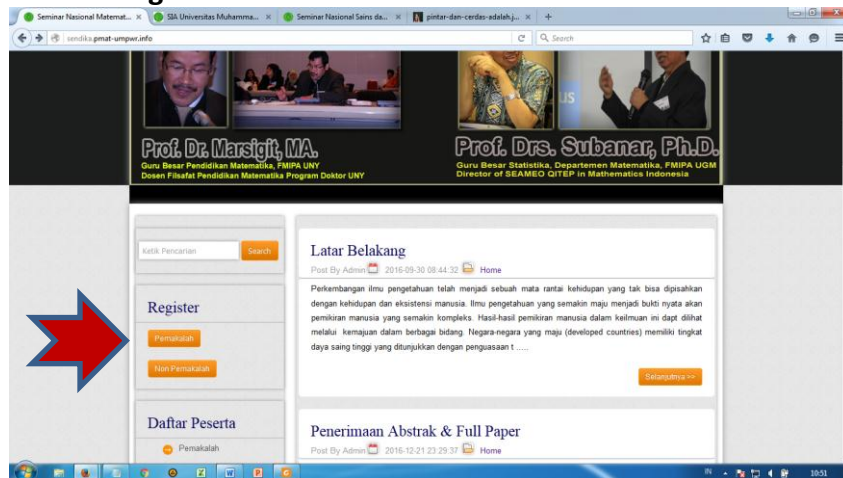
Seminar Nasional Matemat... × SIA Universitas Muhamma... × Seminar Nasional Sains da... × pintar-dan-cerdas-adalah.j... × +

sendika.pmat-umpwr.info

Search

Prof. Dr. Marsigit, MA.
Guru Besar Pendidikan Matematika, FMIPA UNY
Dosen Filsafat Pendidikan Matematika Program Doktor UNY

Prof. Drs. Subanar, Ph.D.
Guru Besar Statistika, Departemen Matematika, FMIPA UGM
Director of SEAMEO QITEP in Mathematics Indonesia

Ketik Pencarian
Search

Register
Pemakalah
Non Pemakalah

Daftar Peserta
Pemakalah

Latar Belakang
Post By Admin 2016-09-30 08:44:32 Home

Perkembangan ilmu pengetahuan telah menjadi sebuah mata rantai kehidupan yang tak bisa dipisahkan dengan kehidupan dan eksistensi manusia. Ilmu pengetahuan yang semakin maju menjadi bukti nyata akan pemikiran manusia yang semakin kompleks. Hasil-hasil pemikiran manusia dalam keilmuan ini dapt dilihat melalui kemajuan dalam berbagai bidang. Negara-negara yang maju (developed countries) memiliki tingkat daya saing tinggi yang ditunjukkan dengan penguasaan t .....

Selanjutnya >>

Penerimaan Abstrak & Full Paper
Post By Admin 2016-12-21 23:29:37 Home

IN 10:51